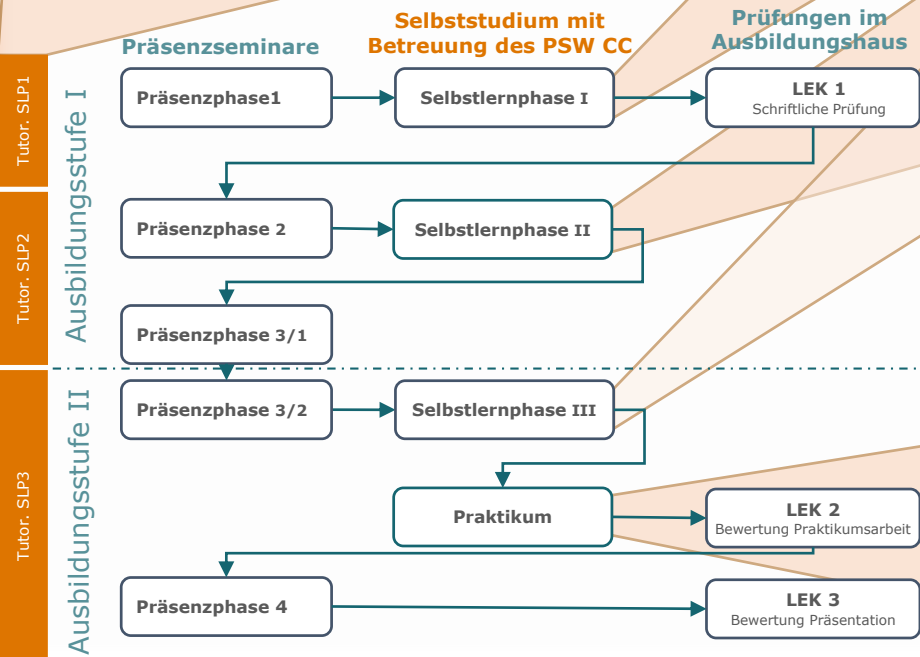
Präsenzseminare

Selbststudium mit Betreuung des PSW CC

Prüfungen im Ausbildungshaus

Tutor. SLP1

Tutor. SLP2

Tutor. SLP3

Ausbildungsstufe I

Ausbildungsstufe II

Präsenzphase1

Selbstlernphase I

LEK 1
Schriftliche Prüfung

Präsenzphase 2

Selbstlernphase II

Präsenzphase 3/1

Präsenzphase 3/2

Selbstlernphase III

Praktikum

LEK 2
Bewertung Praktikumsarbeit

Präsenzphase 4

LEK 3
Bewertung Präsentation